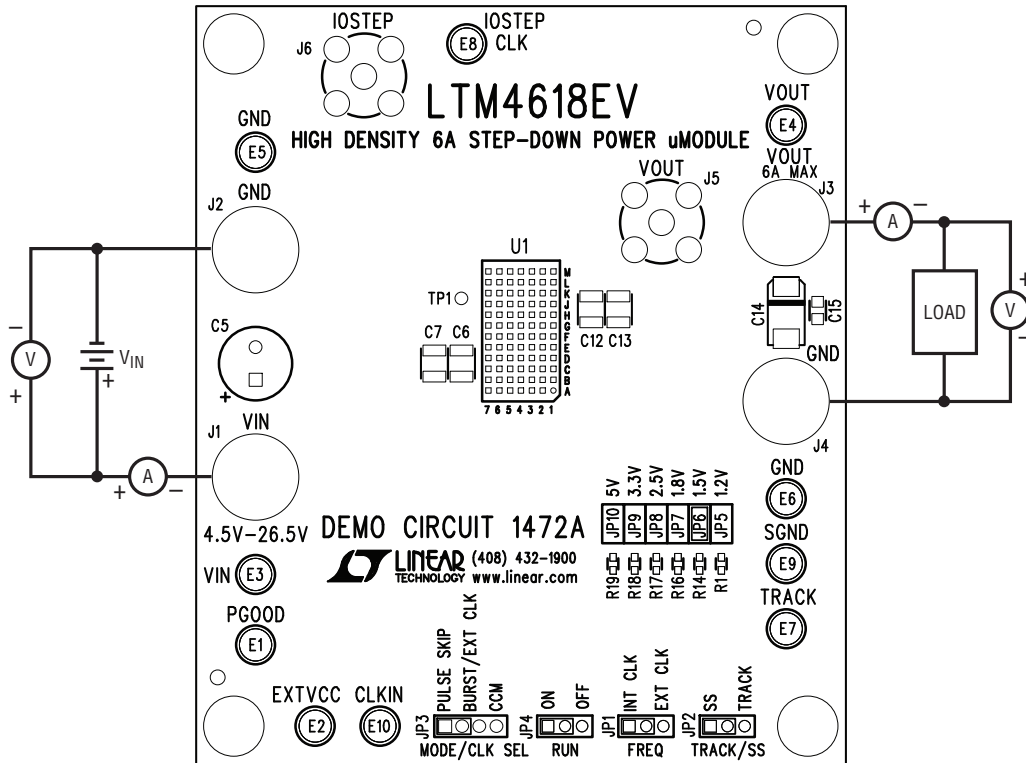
IOSTEP
J6
E8
IOSTEP CLK
LTM4618EV
HIGH DENSITY 6A STEP-DOWN POWER uMODULE
GND
E5
VOUT
E4
VOUT
6A MAX
J3
GND
J2
VOUT
J5
U1
M L K J H G F E D C B A
7 6 5 4 3 2 1
TP1
C7 C6
C12 C13
C5
C14
C15
LOAD
GND
J4
$V_{IN}$
V
A
A
V
+
−
+
−
+
−
+
−
+
−
VIN
J1
4.5V−26.5V
DEMO CIRCUIT 1472A
LINEAR TECHNOLOGY
(408) 432-1900
www.linear.com
5V 3.3V 2.5V 1.8V 1.5V 1.2V
JP10 JP9 JP8 JP7 JP6 JP5
R19 R18 R17 R16 R14 R1
GND
E6
SGND
E9
TRACK
E7
VIN
E3
PGOOD
E1
PULSE SKIP
BURST/EXT CLK
CCM
JP3
MODE/CLK SEL
ON
OFF
JP4
RUN
INT CLK
EXT CLK
JP1
FREQ
SS
TRACK
JP2
TRACK/SS
EXTVCC
E2
CLKIN
E10